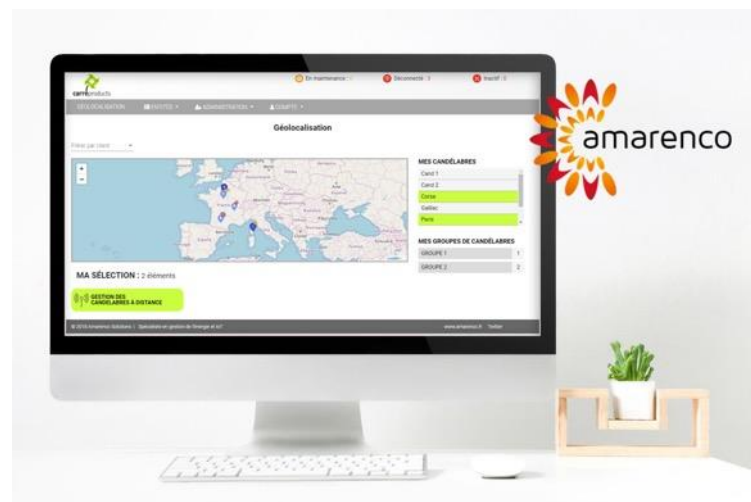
carrilproducts

En maintenance : 1
Déconnecté : 3
Inactif : 0

GÉOLOCALISATION
ENTITÉS
ADMINISTRATION
COMPTE

Géolocalisation

Filtrer par client

MES CANDÉLABRES
Carol 1
Carol 2
Corse
Gaillac
Paris

MES GROUPES DE CANDÉLABRES
GROUPE 1
GROUPE 2

MA SÉLECTION : 2 éléments

GESTION DES CANDÉLABRES À DISTANCE

© 2016 Amarenco Solutions | Spécialiste en gestion de l'énergie et IoT
www.amarenco.fr Twitter

amarenco